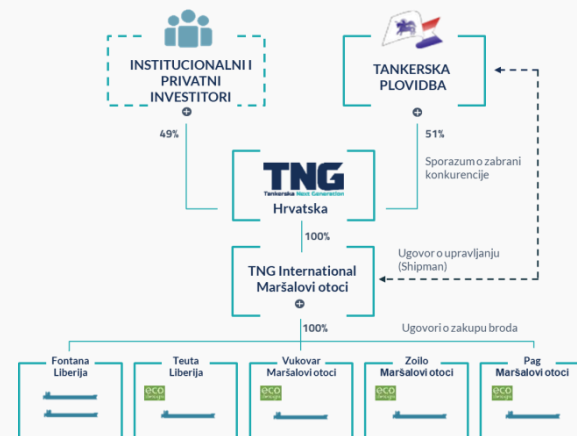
INSTITUCIONALNI I PRIVATNI INVESTITORI

TANKERSKA PLOVIDBA

49%

51%

TNG
Tankerska Next Generation
Hrvatska

Sporazum o zabrani konkurencije

100%

Ugovor o upravljanju (Shipman)

TNG International Maršalovi otoci

100%

Ugovori o zakupu broda

Fontana Liberija

Teuta Liberija
eco

Vukovar Maršalovi otoci
eco

Zoilo Maršalovi otoci
eco

Pag Maršalovi otoci
eco